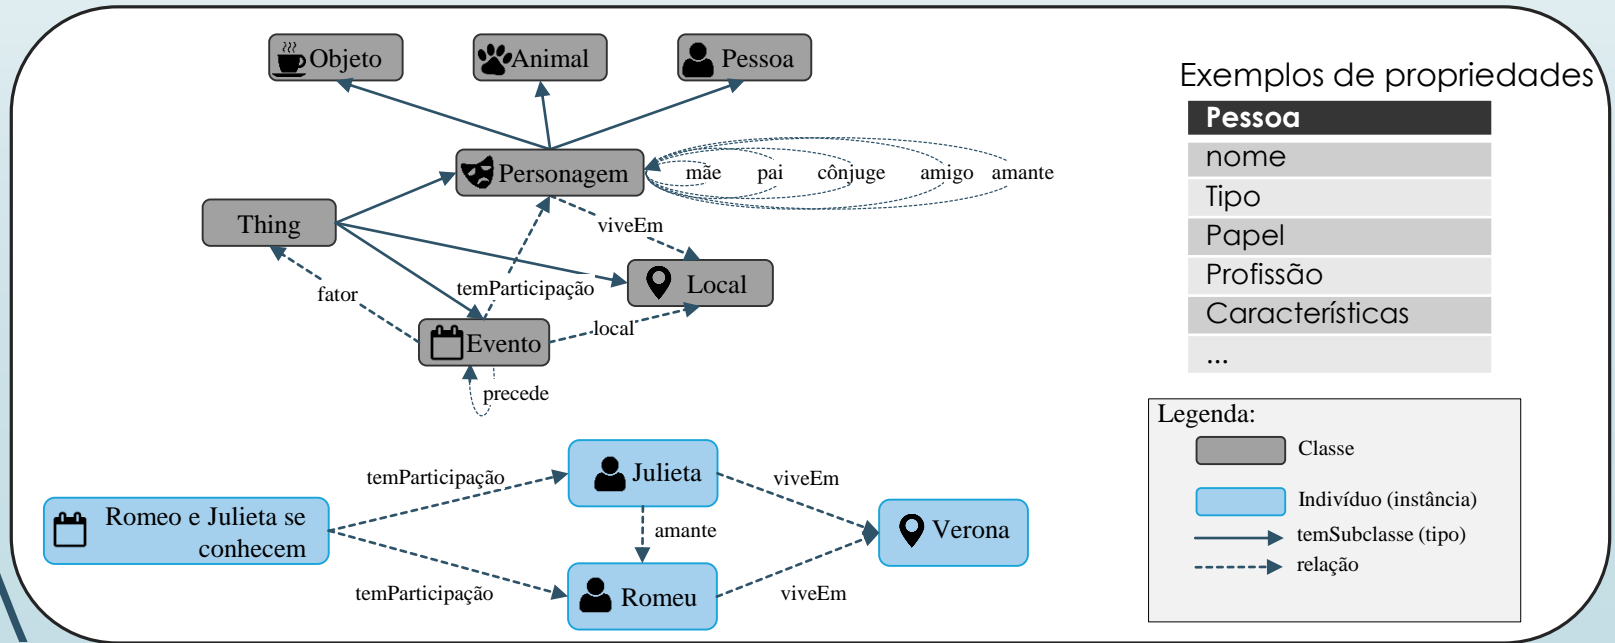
Objeto
Animal
Pessoa
Personagem
mãe
pai
cônjuge
amigo
amante
Thing
viveEm
Local
fator
temParticipação
Evento
local
precede

Romeo e Julieta se conhecem
temParticipação
Julieta
viveEm
amante
Verona
temParticipação
Romeu
viveEm

Exemplos de propriedades

| Pessoa |
|---|
| nome |
| Tipo |
| Papel |
| Profissão |
| Características |
| ... |

Legenda:
Classe
Indivíduo (instância)
temSubclasse (tipo)
relação